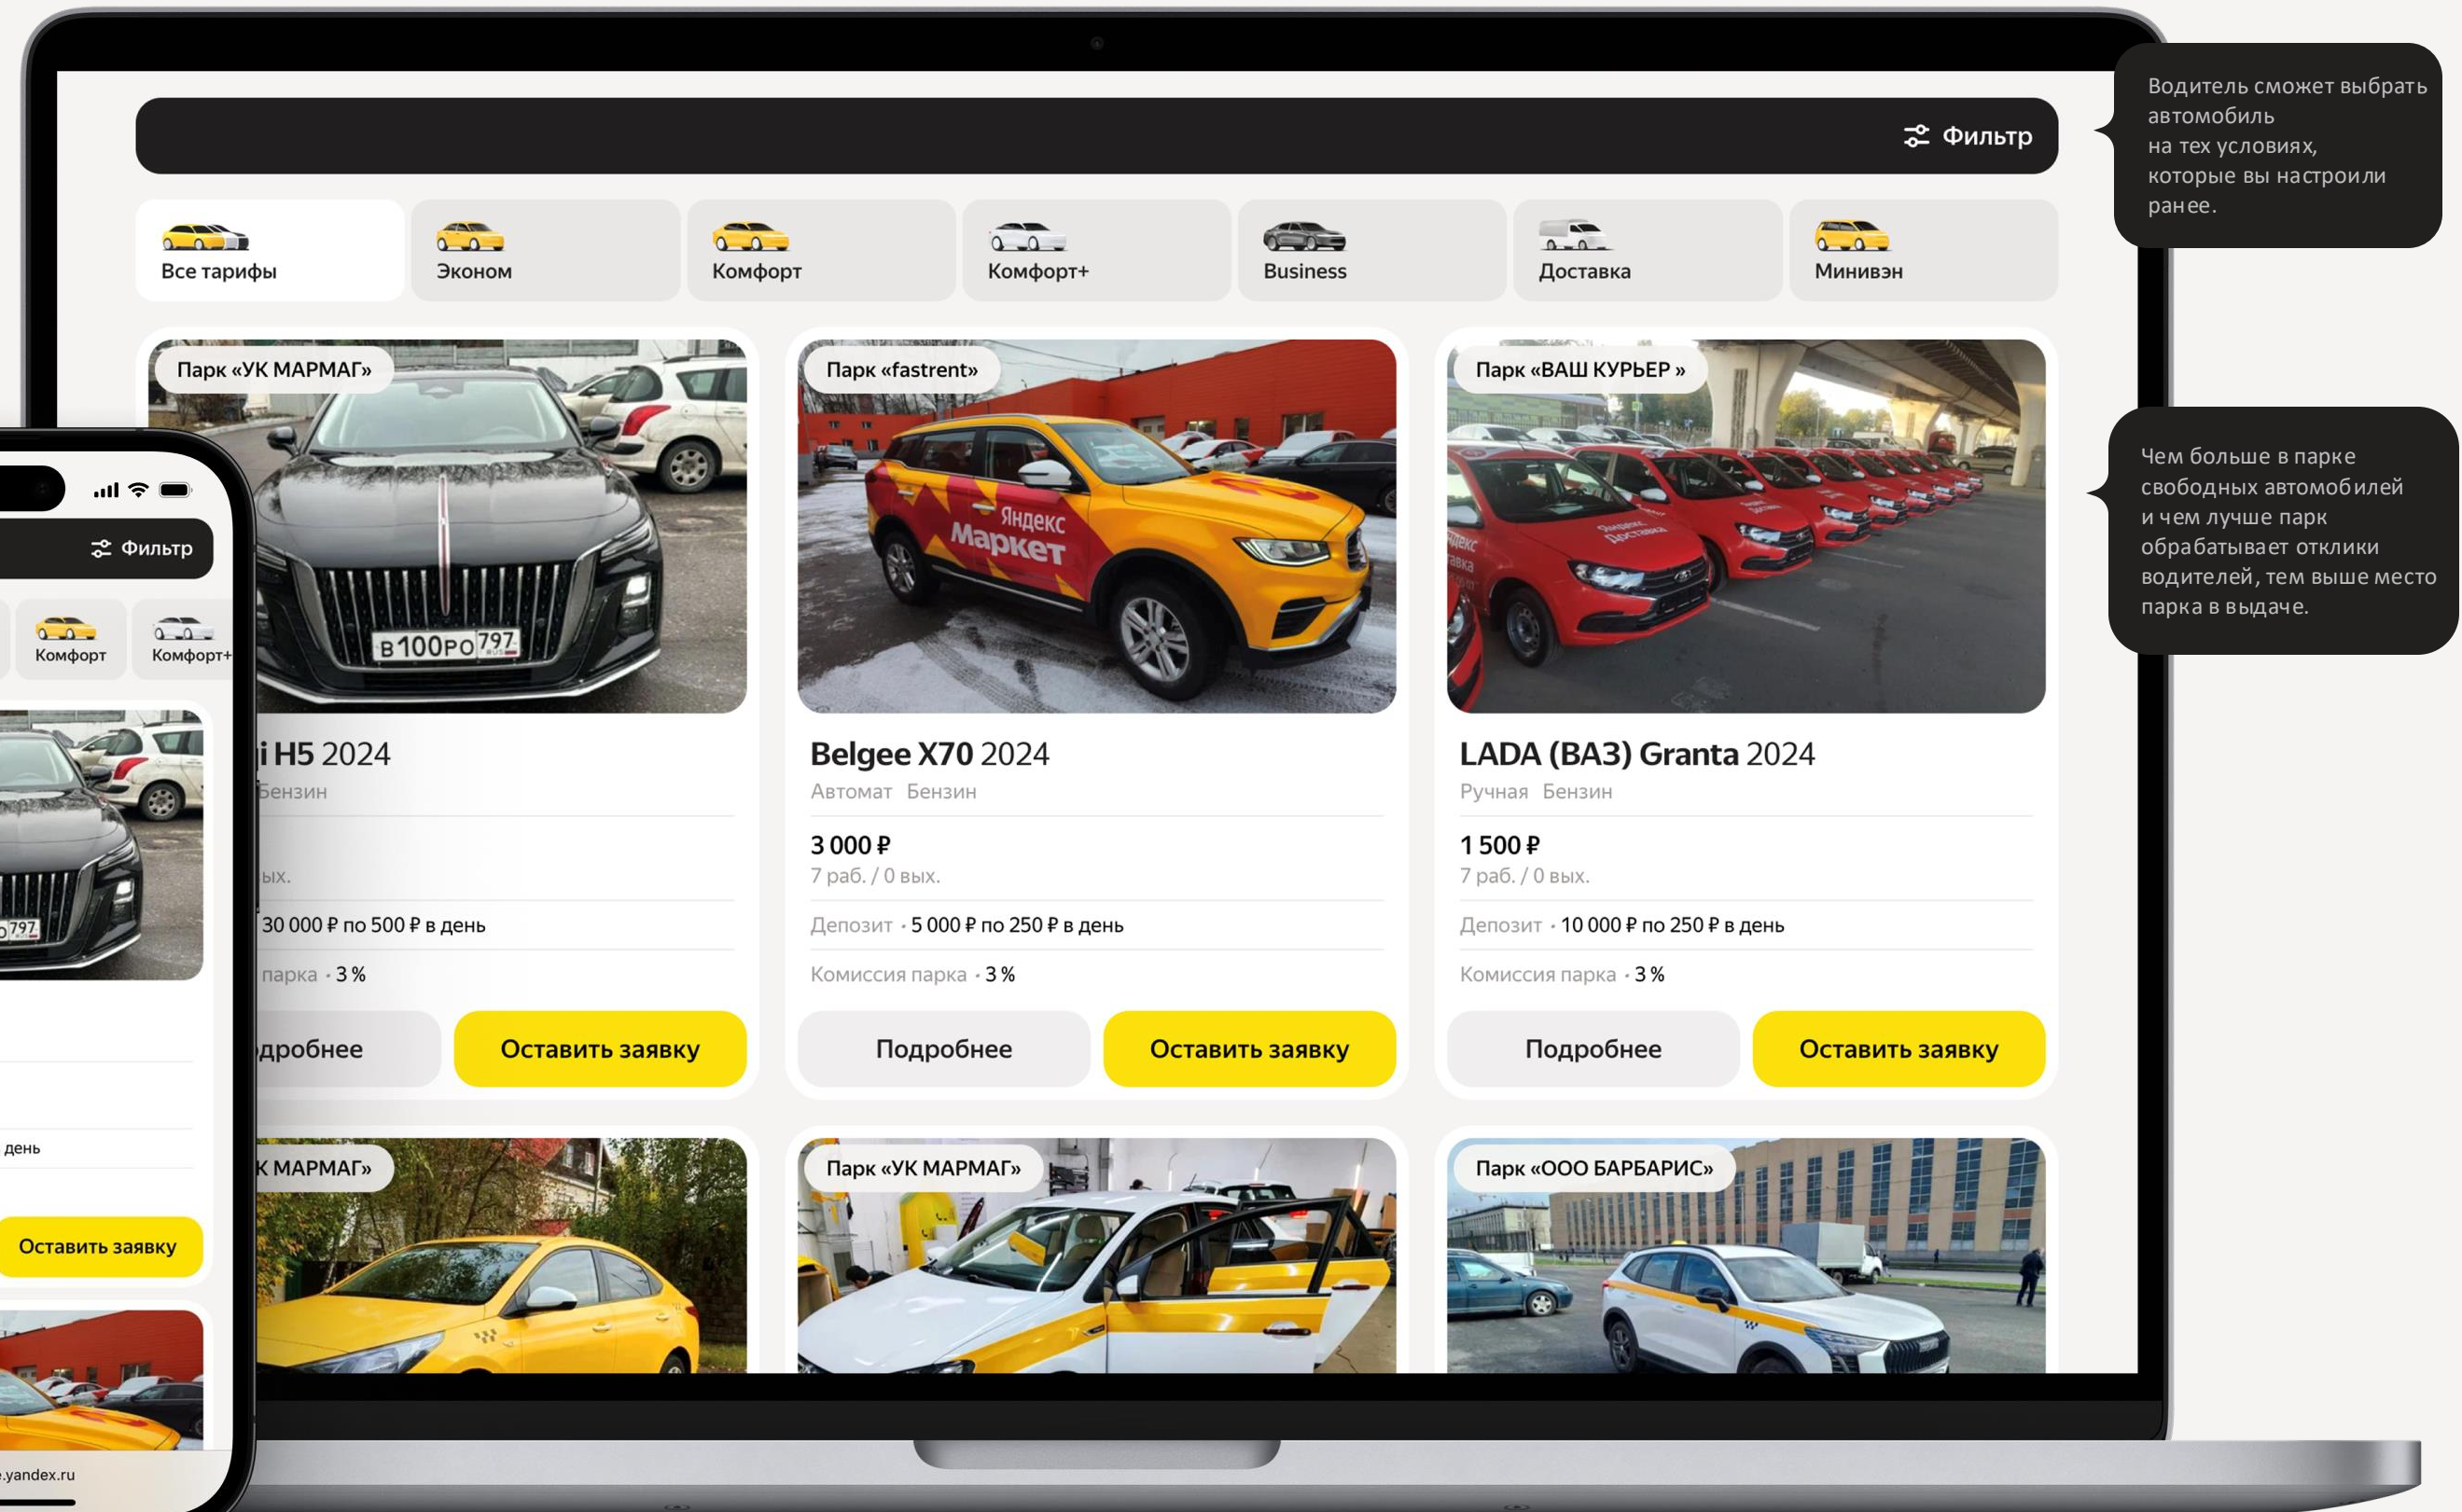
Фильтр

Водитель сможет выбрать автомобиль на тех условиях, которые вы настроили ранее.

Все тарифы
Эконом
Комфорт
Комфорт+
Business
Доставка
Минивэн

Парк «УК МАРМАГ»
i H5 2024
Бензин
ых.
30 000 ₽ по 500 ₽ в день
парка · 3 %
дробнее
Оставить заявку

Парк «fastrent»
Belgee X70 2024
Автомат Бензин
3 000 ₽
7 раб. / 0 вых.
Депозит · 5 000 ₽ по 250 ₽ в день
Комиссия парка · 3 %
Подробнее
Оставить заявку

Парк «ВАШ КУРЬЕР »
LADA (ВАЗ) Granta 2024
Ручная Бензин
1 500 ₽
7 раб. / 0 вых.
Депозит · 10 000 ₽ по 250 ₽ в день
Комиссия парка · 3 %
Подробнее
Оставить заявку

Чем больше в парке свободных автомобилей и чем лучше парк обрабатывает отклики водителей, тем выше место парка в выдаче.

К МАРМАГ»
Парк «УК МАРМАГ»
Парк «ООО БАРБАРИС»

Фильтр
Комфорт
Комфорт+
день
Оставить заявку
.yandex.ru